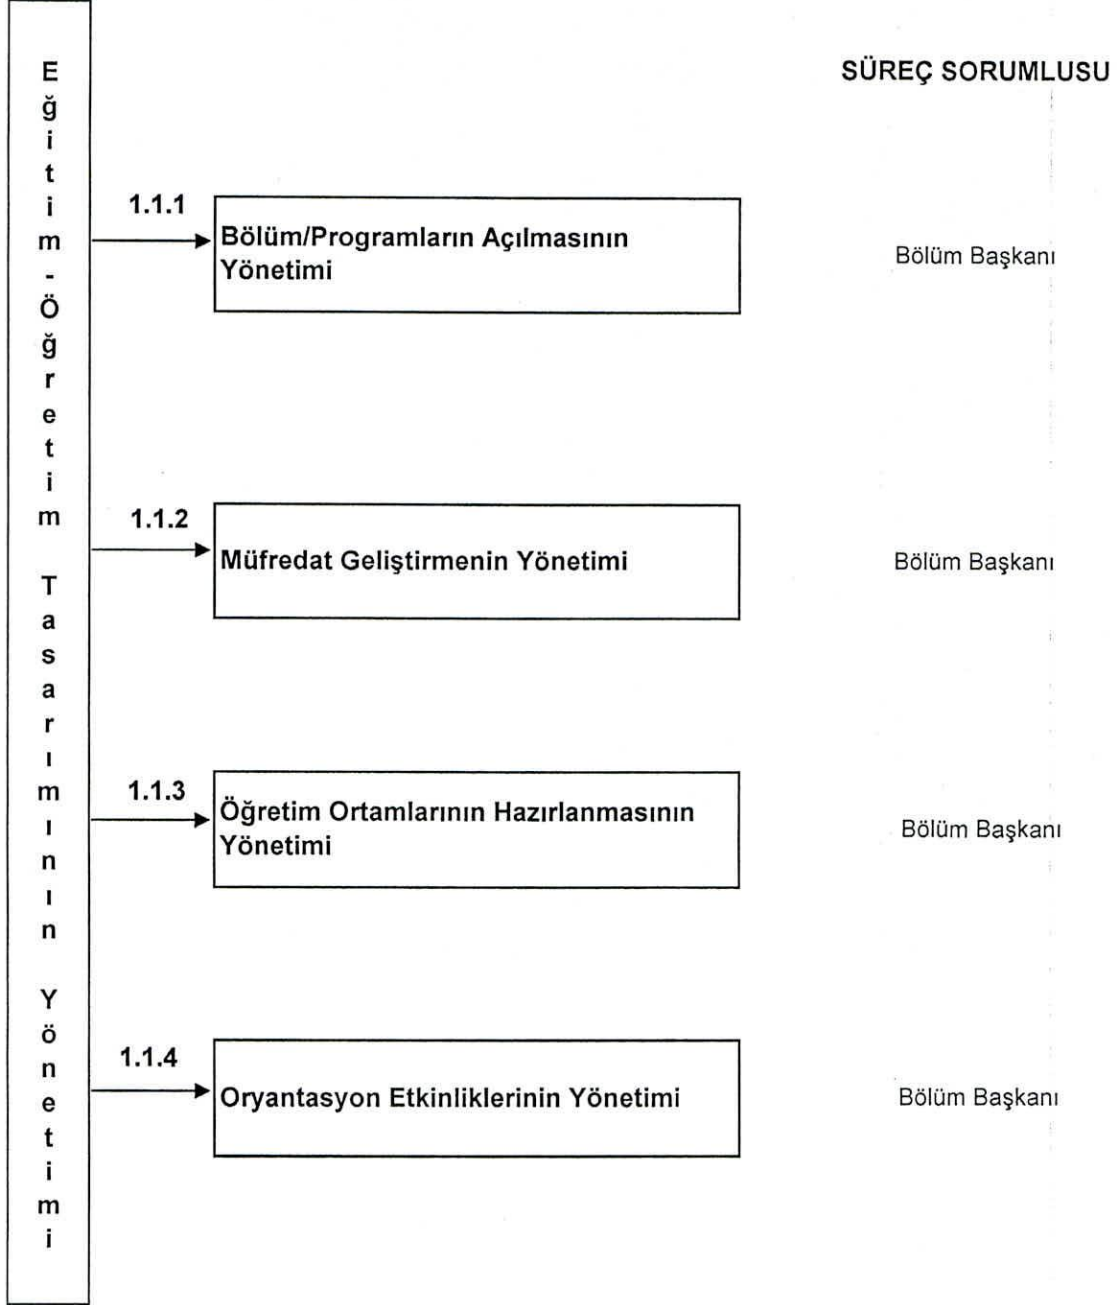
Eğitim-Öğretim Tasarımının Yönetimi

SÜREÇ SORUMLUSU

1.1.1
Bölüm/Programların Açılmasının Yönetimi

Bölüm Başkanı

1.1.2
Müfredat Geliştirmenin Yönetimi

Bölüm Başkanı

1.1.3
Öğretim Ortamlarının Hazırlanmasının Yönetimi

Bölüm Başkanı

1.1.4
Oryantasyon Etkinliklerinin Yönetimi

Bölüm Başkanı